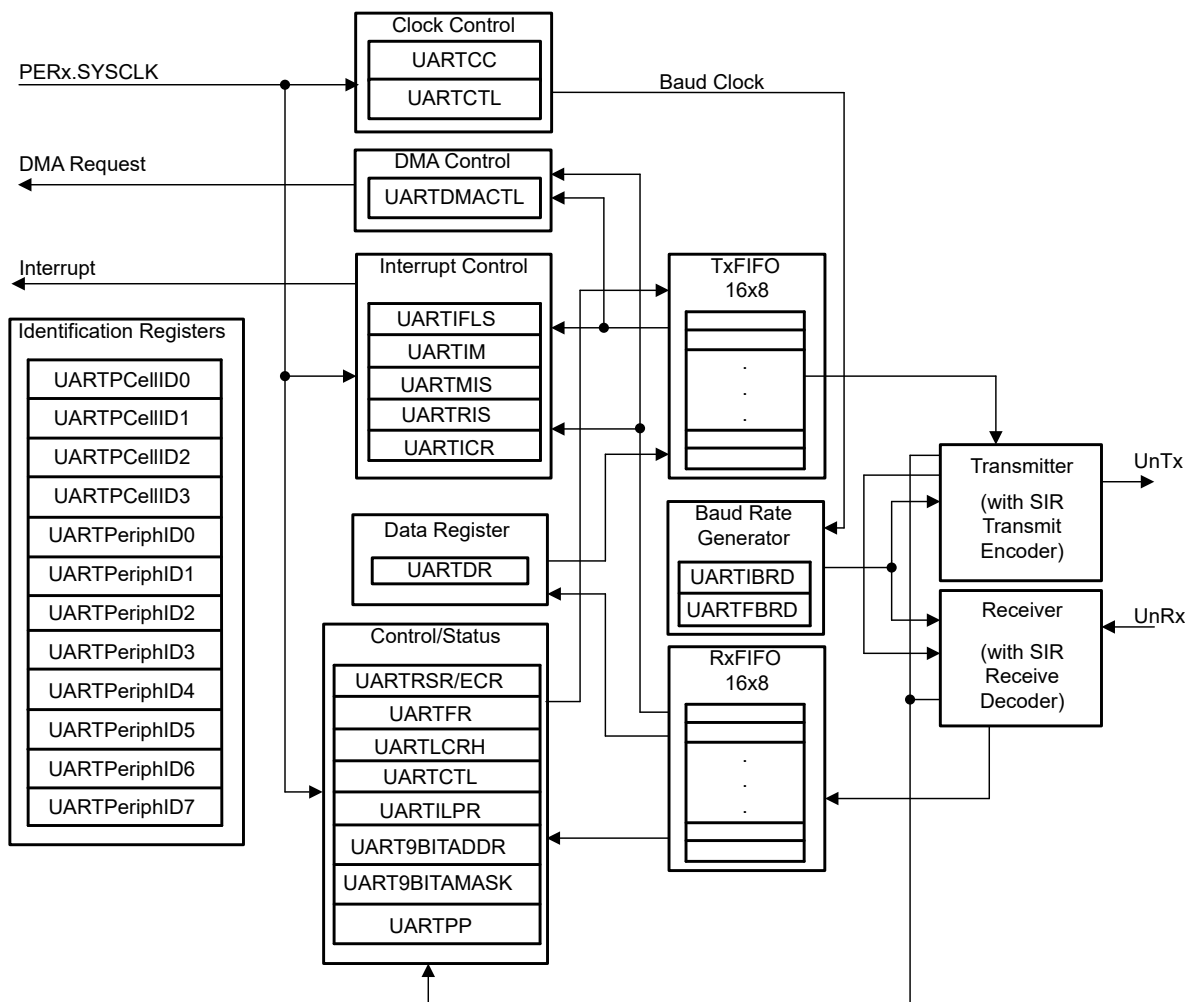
Clock Control
UARTCC
UARTCTL
PERx.SYSCLK
Baud Clock
DMA Control
DMA Request
UARTDMACTL
Interrupt
Interrupt Control
TxFIFO
16x8
UARTIFLS
UARTIM
UARTMIS
UARTRIS
UARTICR
Identification Registers
UARTPCellID0
UARTPCellID1
UARTPCellID2
UARTPCellID3
UARTPeriphID0
UARTPeriphID1
UARTPeriphID2
UARTPeriphID3
UARTPeriphID4
UARTPeriphID5
UARTPeriphID6
UARTPeriphID7
Transmitter
(with SIR Transmit Encoder)
UnTx
Data Register
UARTDR
Baud Rate Generator
UARTIBRD
UARTFBRD
Receiver
(with SIR Receive Decoder)
UnRx
Control/Status
UARTRSR/ECR
UARTFR
UARTLCRH
UARTCTL
UARTILPR
UART9BITADDR
UART9BITAMASK
UARTPP
RxFIFO
16x8